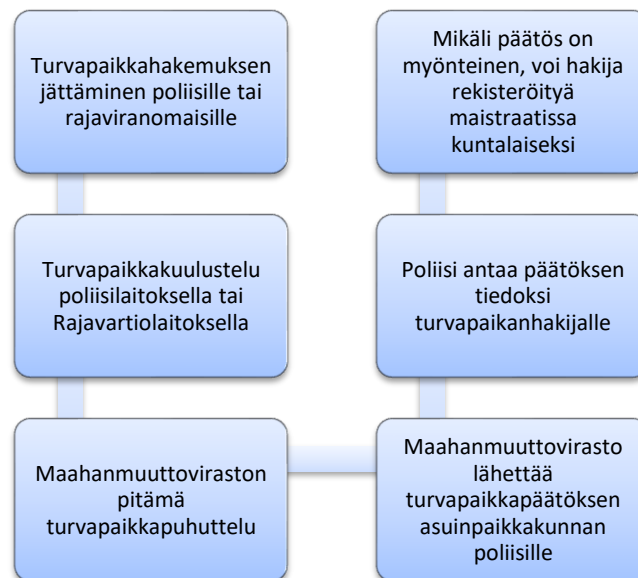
Turvapaikkahakemuksen jättäminen poliisille tai rajaviranomaisille

Turvapaikkakuulustelu poliisilaitoksella tai Rajavartiolaitoksella

Maahanmuuttoviraston pitämä turvapaikkapuhuttelu

Maahanmuuttovirasto lähettää turvapaikkapäätöksen asuinpaikkakunnan poliisille

Poliisi antaa päätöksen tiedoksi turvapaikanhakijalle

Mikäli päätös on myönteinen, voi hakija rekisteröityä maistraatissa kuntalaiseksi